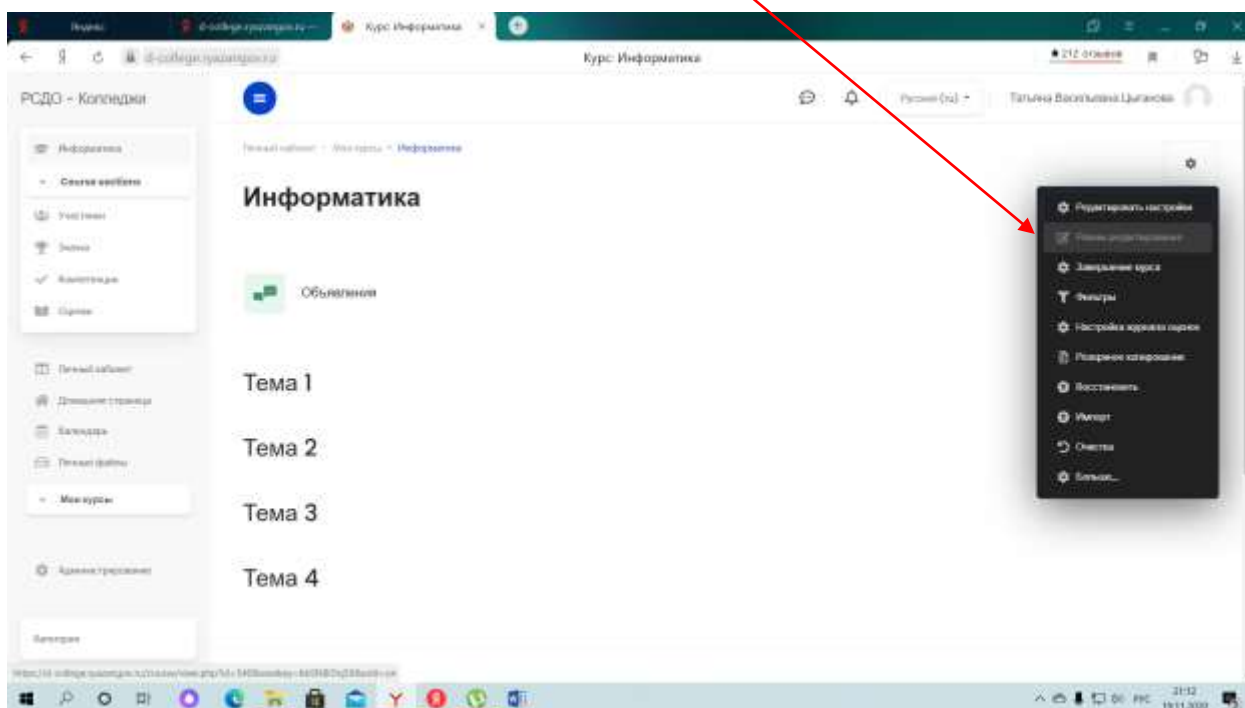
Яндекс
Курс: Информатика
Курс: Информатика
★ 212 отзывов

РСДО - Колледжи
Русский (ru)
Татьяна Васильевна Цыганова

Информатика
Ссылки вебинаров
Участники
Значки
Компетенции
Оценки

Личный кабинет
Домашняя страница
Календарь
Личные файлы
Мои курсы

Администрирование

Личный кабинет > Мои курсы > Информатика

Информатика

Объявления

Тема 1
Тема 2
Тема 3
Тема 4

Редактировать настройки
Режим редактирования
Завершение курса
Фильтры
Настройка журнала оценок
Резервное копирование
Восстановить
Импорт
Очистка
Больше...

21:12